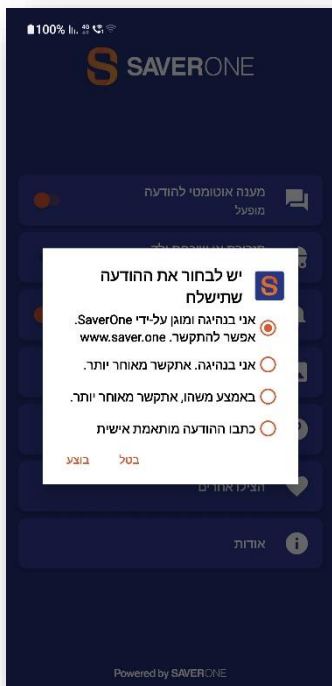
100% 4G

S SAVERONE

מענה אוטומטי להודעה
מופעל

יש לבחור את ההודעה שתישלח

אני בנהיגה ומוגן על-ידי SaverOne. אפשר להתקשר. www.saver.one

אני בנהיגה. אתקשר מאוחר יותר.

באמצע משהו, אתקשר מאוחר יותר.

כתבו הודעה מותאמת אישית

בטל
בוצע

אודות

Powered by SAVERONE